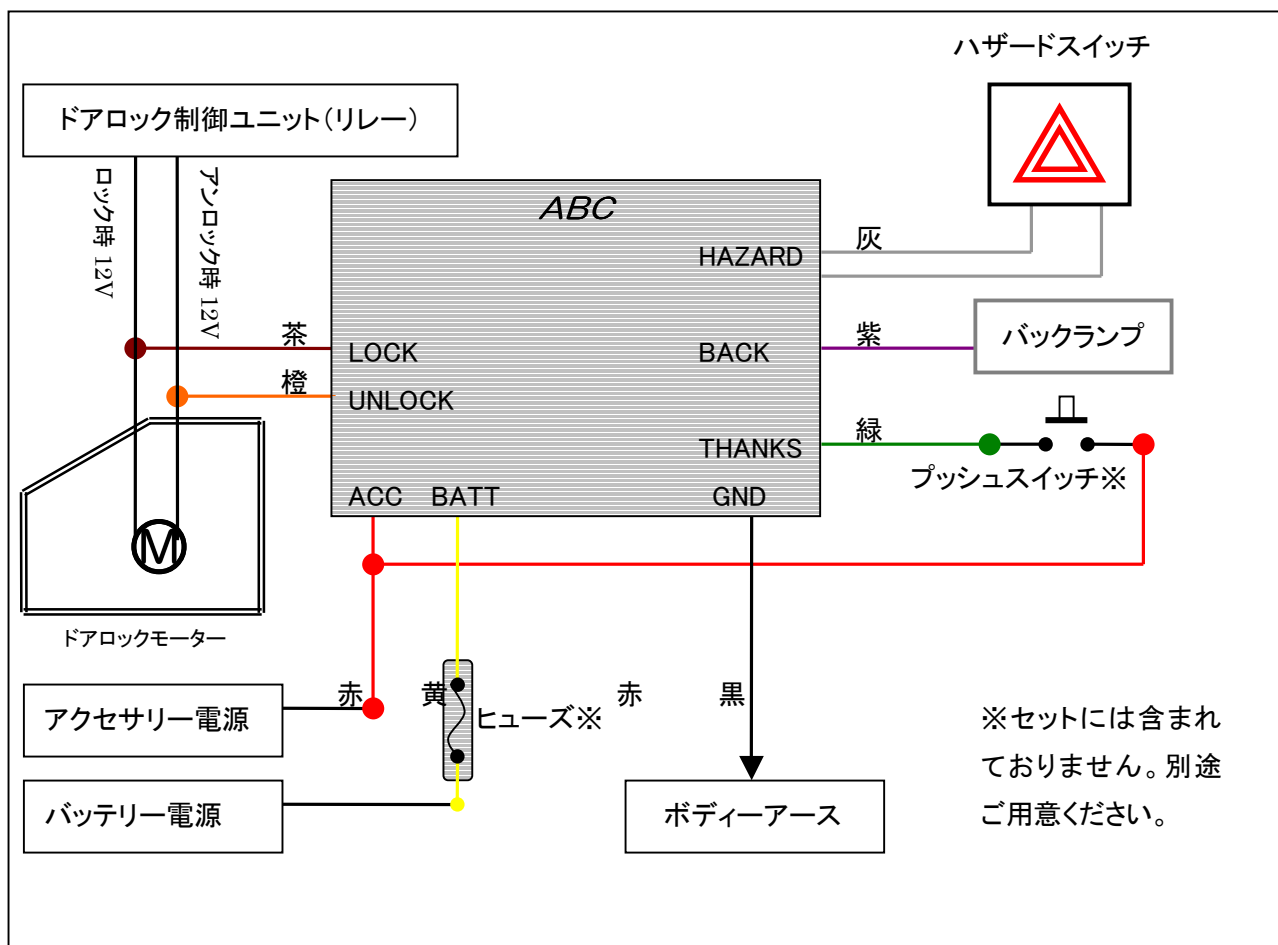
ハザードスイッチ

ドアロック制御ユニット(リレー)

ロック時 12V

アンロック時 12V

ABC

灰

HAZARD

茶

LOCK

紫

BACK

バックランプ

橙

UNLOCK

緑

THANKS

プッシュスイッチ※

ACC BATT GND

ドアロックモーター

アクセサリー電源

赤

黄

ヒューズ※

赤

黒

※セットには含まれておりません。別途ご用意ください。

バッテリー電源

ボディーアース